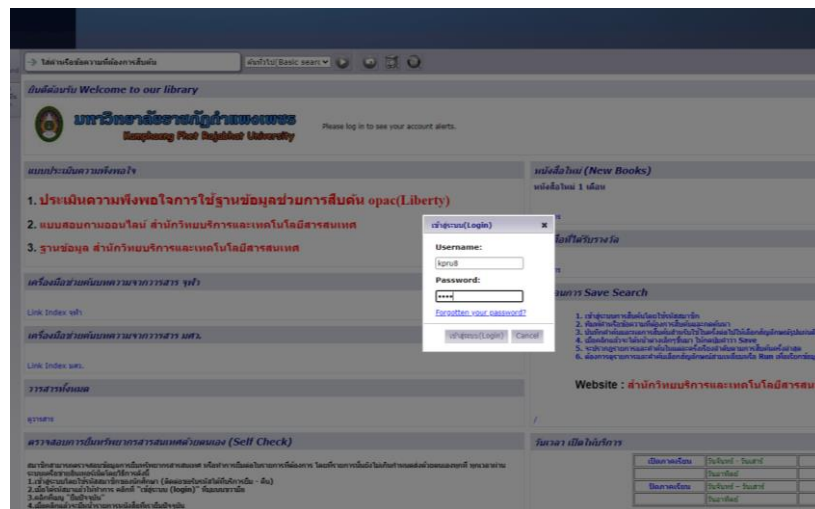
ใส่คำหรือข้อความที่ต้องการสืบค้น
ค้นทั่วไป(Basic search)

ยินดีต้อนรับ Welcome to our library

มหาวิทยาลัยราชภัฏกำแพงเพชร
Kamphaeng Phet Rajabhat University

Please log in to see your account alerts.

แบบประเมินความพึงพอใจ

1. ประเมินความพึงพอใจการใช้ฐานข้อมูลช่วยการสืบค้น opac(Liberty)

2. แบบสอบถามออนไลน์ สำนักวิทยบริการและเทคโนโลยีสารสนเทศ

3. ฐานข้อมูล สำนักวิทยบริการและเทคโนโลยีสารสนเทศ

เครื่องมือช่วยค้นบทความจากวารสาร จุฬา

Link Index จุฬา

เครื่องมือช่วยค้นบทความจากวารสาร มศว.

Link Index มศว.

วารสารโหลด

ตรวจสอบการยืมทรัพยากรสารสนเทศด้วยตนเอง (Self Check)

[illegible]

หนังสือใหม่ (New Books)

หนังสือใหม่ 1 เดือน

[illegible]

ขั้นตอนการ Save Search

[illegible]

Website : สำนักวิทยบริการและเทคโนโลยีสารสน

วันเวลา เปิดให้บริการ

| เปิดภาคเรียน | วันจันทร์ - วันศุกร์ |
|---|---|
| | วันอาทิตย์ |
| ปิดภาคเรียน | วันจันทร์ - วันศุกร์ |
| | วันอาทิตย์ |

เข้าสู่ระบบ(Login)
Username:
kpru8
Password:
•••••
Forgotten your password?
เข้าสู่ระบบ(Login)
Cancel